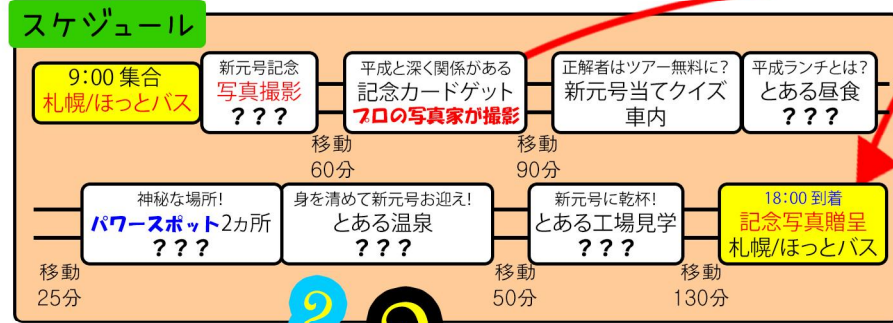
スケジュール

9:00 集合
札幌/ほっとバス

新元号記念
写真撮影
？？？

移動
60分

平成と深く関係がある
記念カードゲット
プロの写真家が撮影

移動
90分

正解者はツアー無料に?
新元号当てクイズ
車内

平成ランチとは?
とある昼食
？？？

神秘な場所!
パワースポット2カ所
？？？

移動
25分

身を清めて新元号お迎え!
とある温泉
？？？

移動
50分

新元号に乾杯!
とある工場見学
？？？

移動
130分

18:00 到着
記念写真贈呈
札幌/ほっとバス